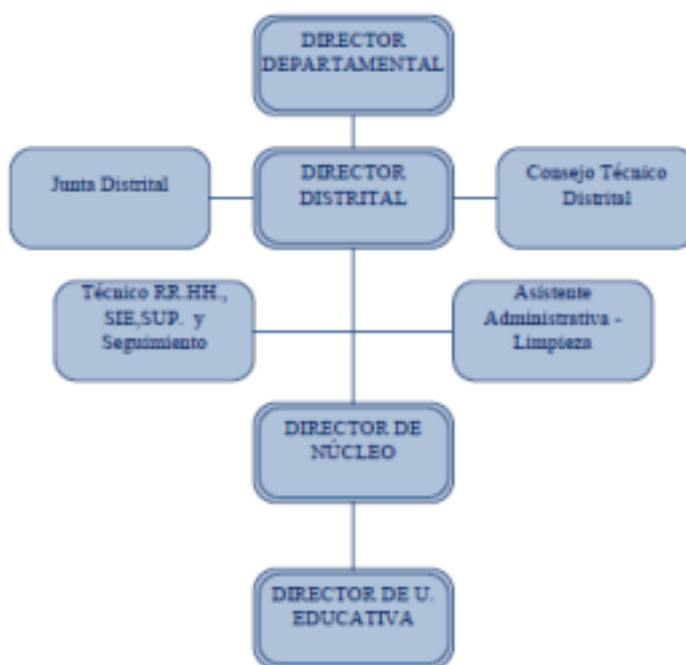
DIRECTOR DEPARTAMENTAL

Junta Distrital

DIRECTOR DISTRITAL

Consejo Técnico Distrital

Técnico RR.HH., SIE,SUP. y Seguimiento

Asistente Administrativa - Limpieza

DIRECTOR DE NÚCLEO

DIRECTOR DE U. EDUCATIVA